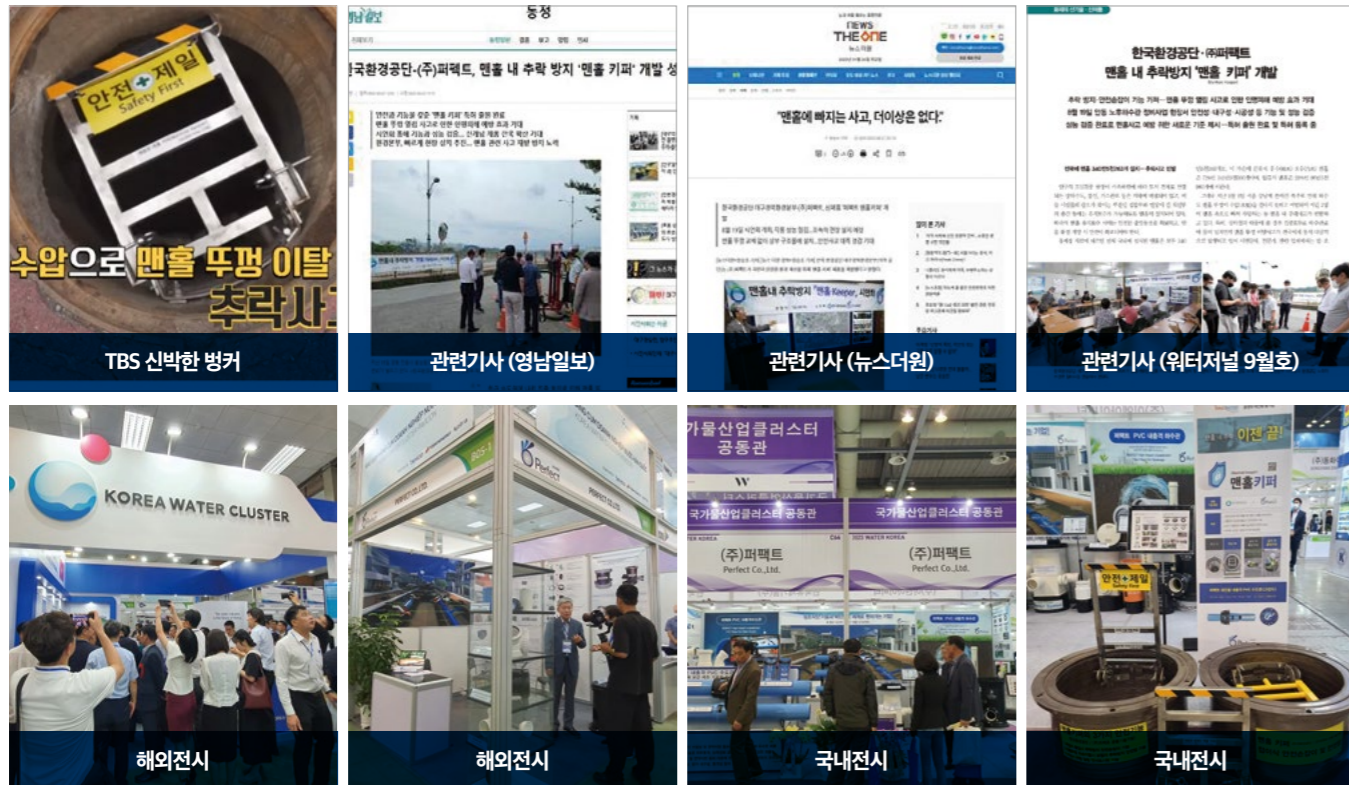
안전+제일
Safety First
수압으로 맨홀 뚜껑 이탈
추락사고

TBS 신박한 벙커

동정
국환경공단-(주)퍼펙트, 맨홀 내 추락 방지 '맨홀 키퍼' 개발

관련기사 (영남일보)

NEWS THE ONE 뉴스더원
"맨홀에 빠지는 사고, 더이상은 없다"
맨홀내 추락방지 '맨홀 Keeper'

관련기사 (뉴스더원)

한국환경공단·㈜퍼팩트
맨홀 내 추락방지 '맨홀 키퍼' 개발

관련기사 (워터저널 9월호)

KOREA WATER CLUSTER

해외전시

Perfect

해외전시

가물산업클러스터 공동관
국가물산업클러스터 공동관
(주)퍼펙트
Perfect Co.,Ltd.
국가물산업클러스터 공동관
(주)퍼펙트
Perfect Co.,Ltd.

국내전시

이젠 끝!
맨홀키퍼
안전+제일

국내전시